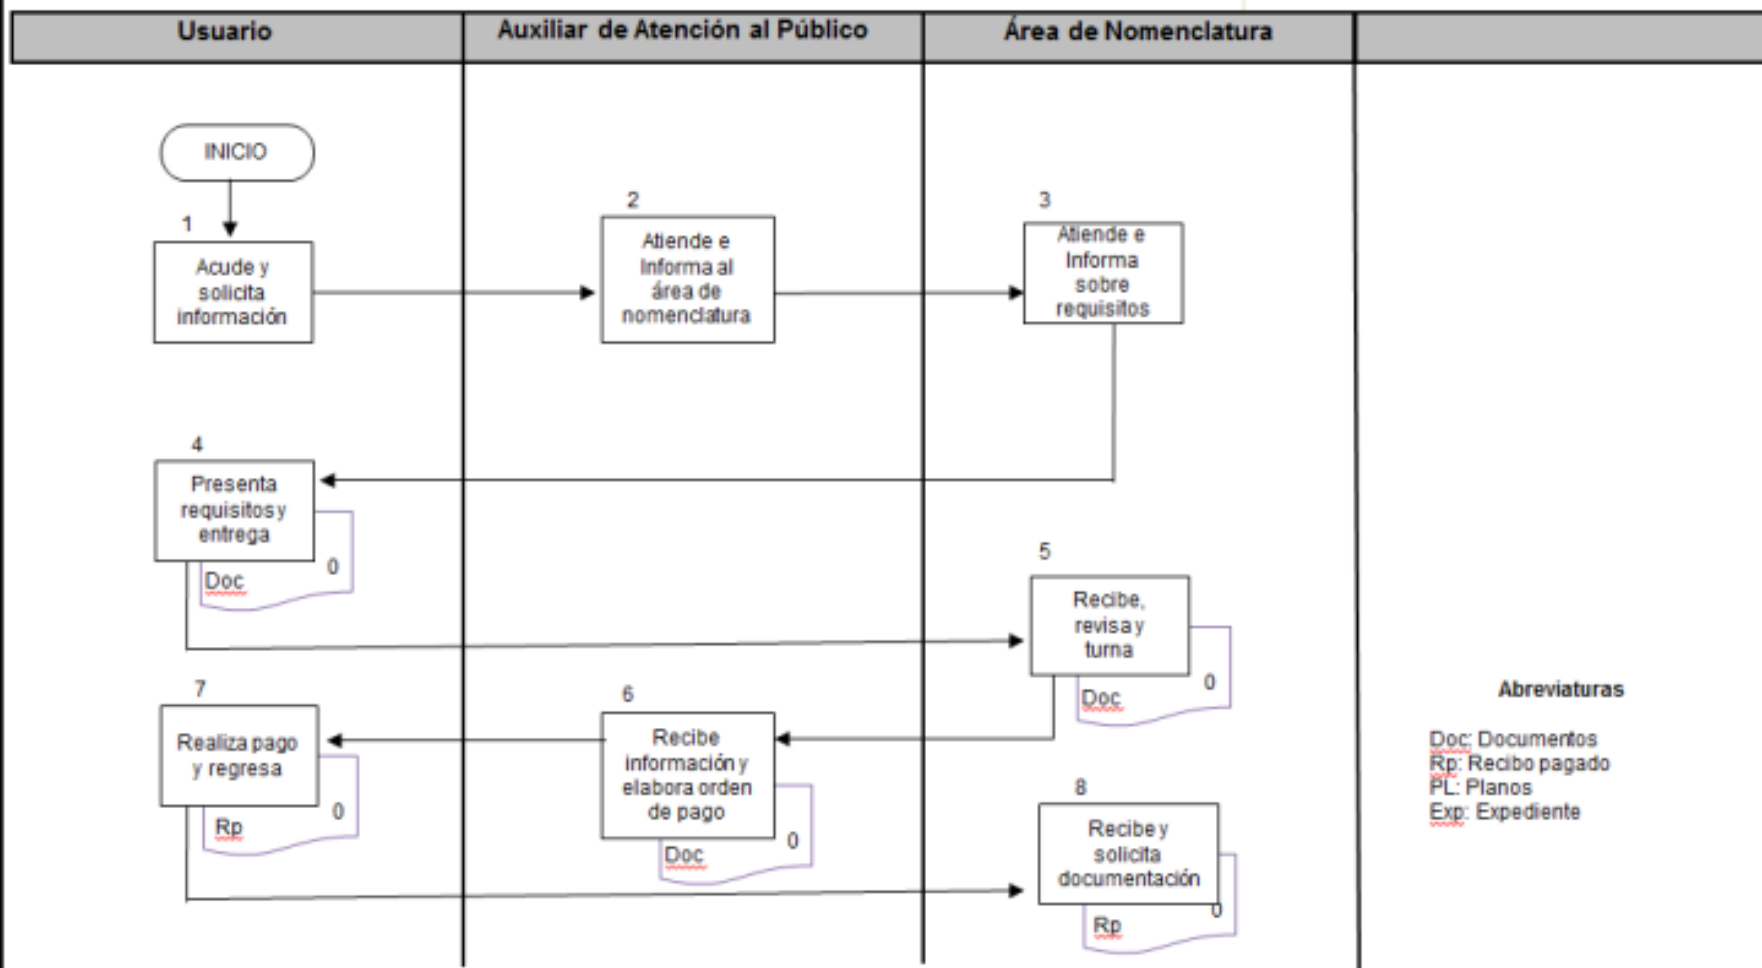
| Usuario | Auxiliar de Atención al Público | Área de Nomenclatura | |
|---|---|---|---|

INICIO

1
Acude y solicita información

2
Atiende e Informa al área de nomenclatura

3
Atiende e Informa sobre requisitos

4
Presenta requisitos y entrega

Doc 0

5
Recibe, revisa y turna

Doc 0

7
Realiza pago y regresa

Rp 0

6
Recibe información y elabora orden de pago

Doc 0

8
Recibe y solicita documentación

Rp 0

Abreviaturas

Doc: Documentos
Rp: Recibo pagado
PL: Planos
Exp: Expediente